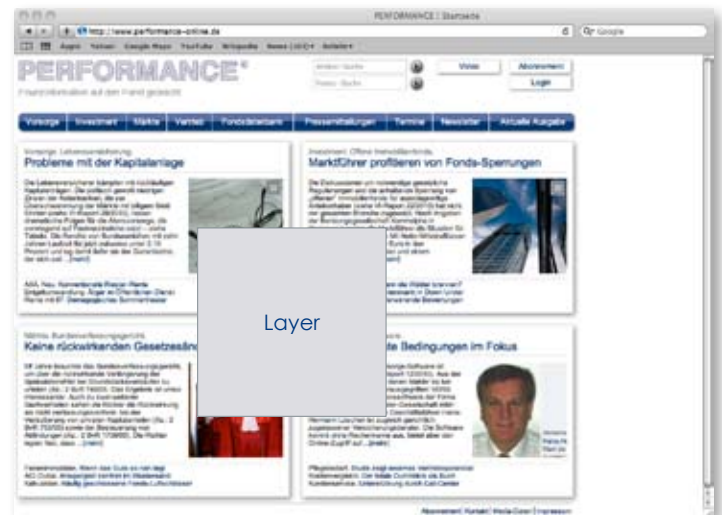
PERFORMANCE | Startseite

http://www.performance-online.de

Apple Yahoo! Google Maps YouTube Wikipedia News (163) Beliebt

PERFORMANCE®

Finanzinformation auf den Punkt gebracht

Vision

Abonnement

Login

Vorsorge | Investment | Märkte | Vertrieb | Fondsdatenbank | Pressemitteilungen | Termine | Newsletter | Aktuelle Ausgabe

Vorsorge: Lebensversicherung

Probleme mit der Kapitalanlage

Investment: Offene Immobilienfonds

Marktführer profitieren von Fonds-Sperrungen

Märkte: Bundesverfassungsgericht

Keine rückwirkenden Gesetzesänderungen

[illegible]te Bedingungen im Fokus

Layer

Abonnement | Kontakt | Media-Daten | Impressum